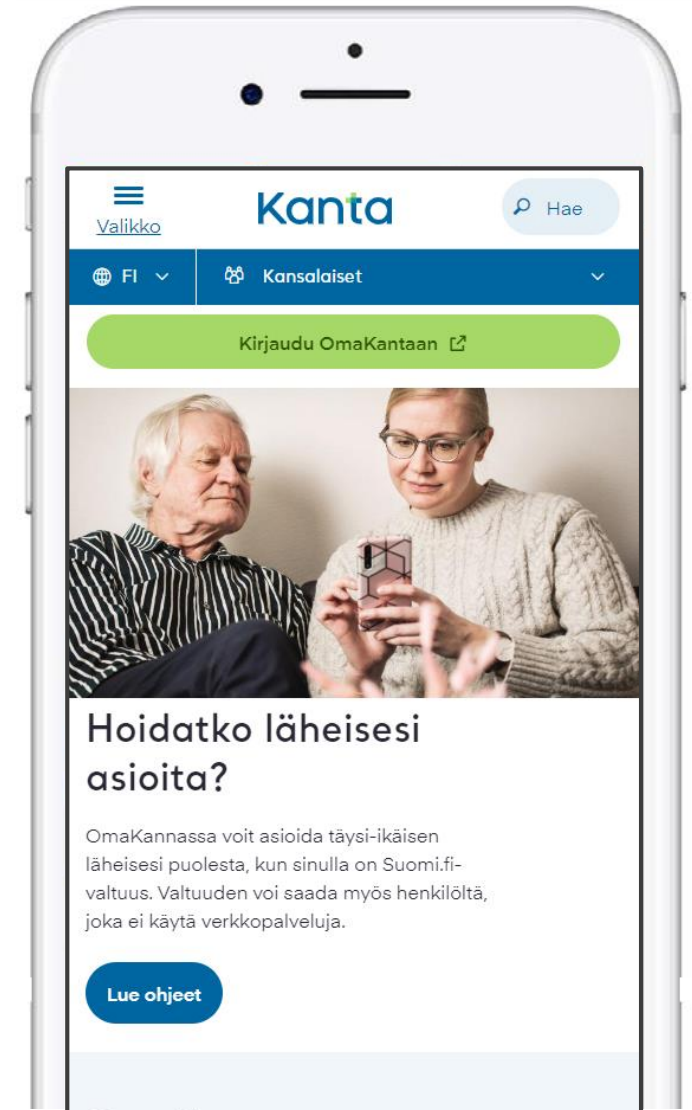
Valikko

Kanta

Hae

FI

Kansalaiset

Kirjaudu OmaKantaan

Hoidatko läheisesi asioita?

OmaKannassa voit asioida täysi-ikäisen läheisesi puolesta, kun sinulla on Suomi.fi-valtuus. Valtuuden voi saada myös henkilöltä, joka ei käytä verkkopalveluja.

Lue ohjeet